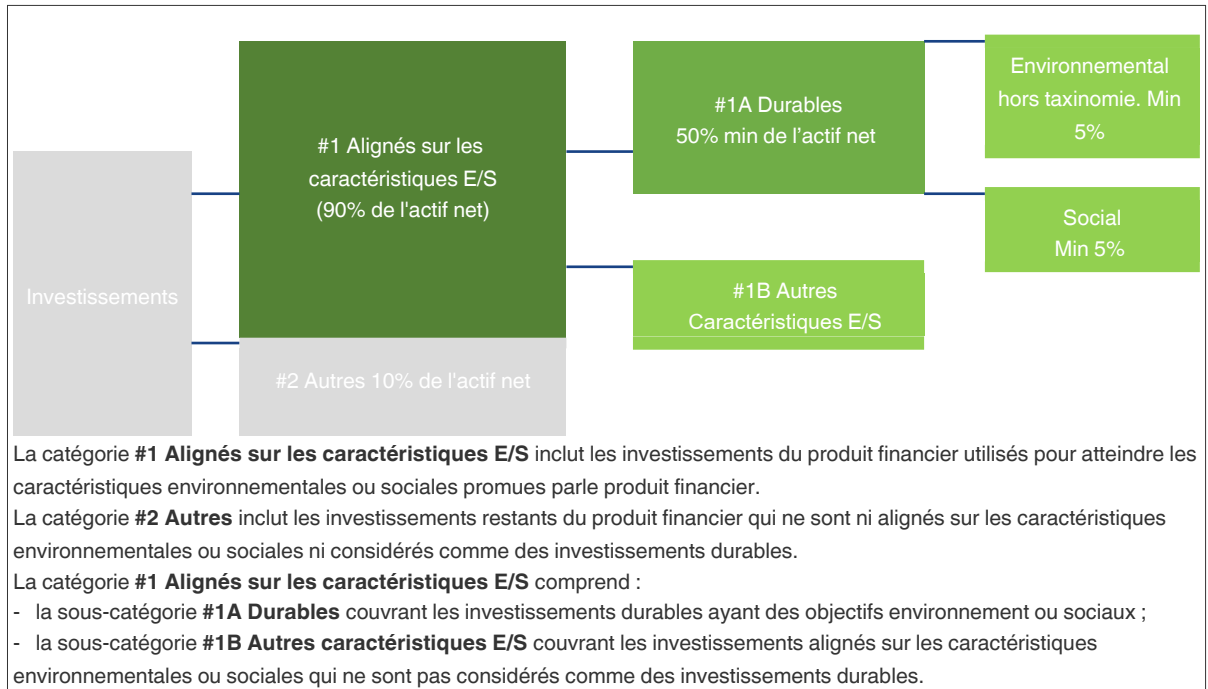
Investissements

#1 Alignés sur les caractéristiques E/S (90% de l'actif net)

#2 Autres 10% de l'actif net

#1A Durables 50% min de l'actif net

#1B Autres Caractéristiques E/S

Environnemental hors taxinomie. Min 5%

Social Min 5%

La catégorie **#1 Alignés sur les caractéristiques E/S** inclut les investissements du produit financier utilisés pour atteindre les caractéristiques environnementales ou sociales promues parle produit financier.
La catégorie **#2 Autres** inclut les investissements restants du produit financier qui ne sont ni alignés sur les caractéristiques environnementales ou sociales ni considérés comme des investissements durables.
La catégorie **#1 Alignés sur les caractéristiques E/S** comprend :
- la sous-catégorie **#1A Durables** couvrant les investissements durables ayant des objectifs environnement ou sociaux ;
- la sous-catégorie **#1B Autres caractéristiques E/S** couvrant les investissements alignés sur les caractéristiques environnementales ou sociales qui ne sont pas considérés comme des investissements durables.